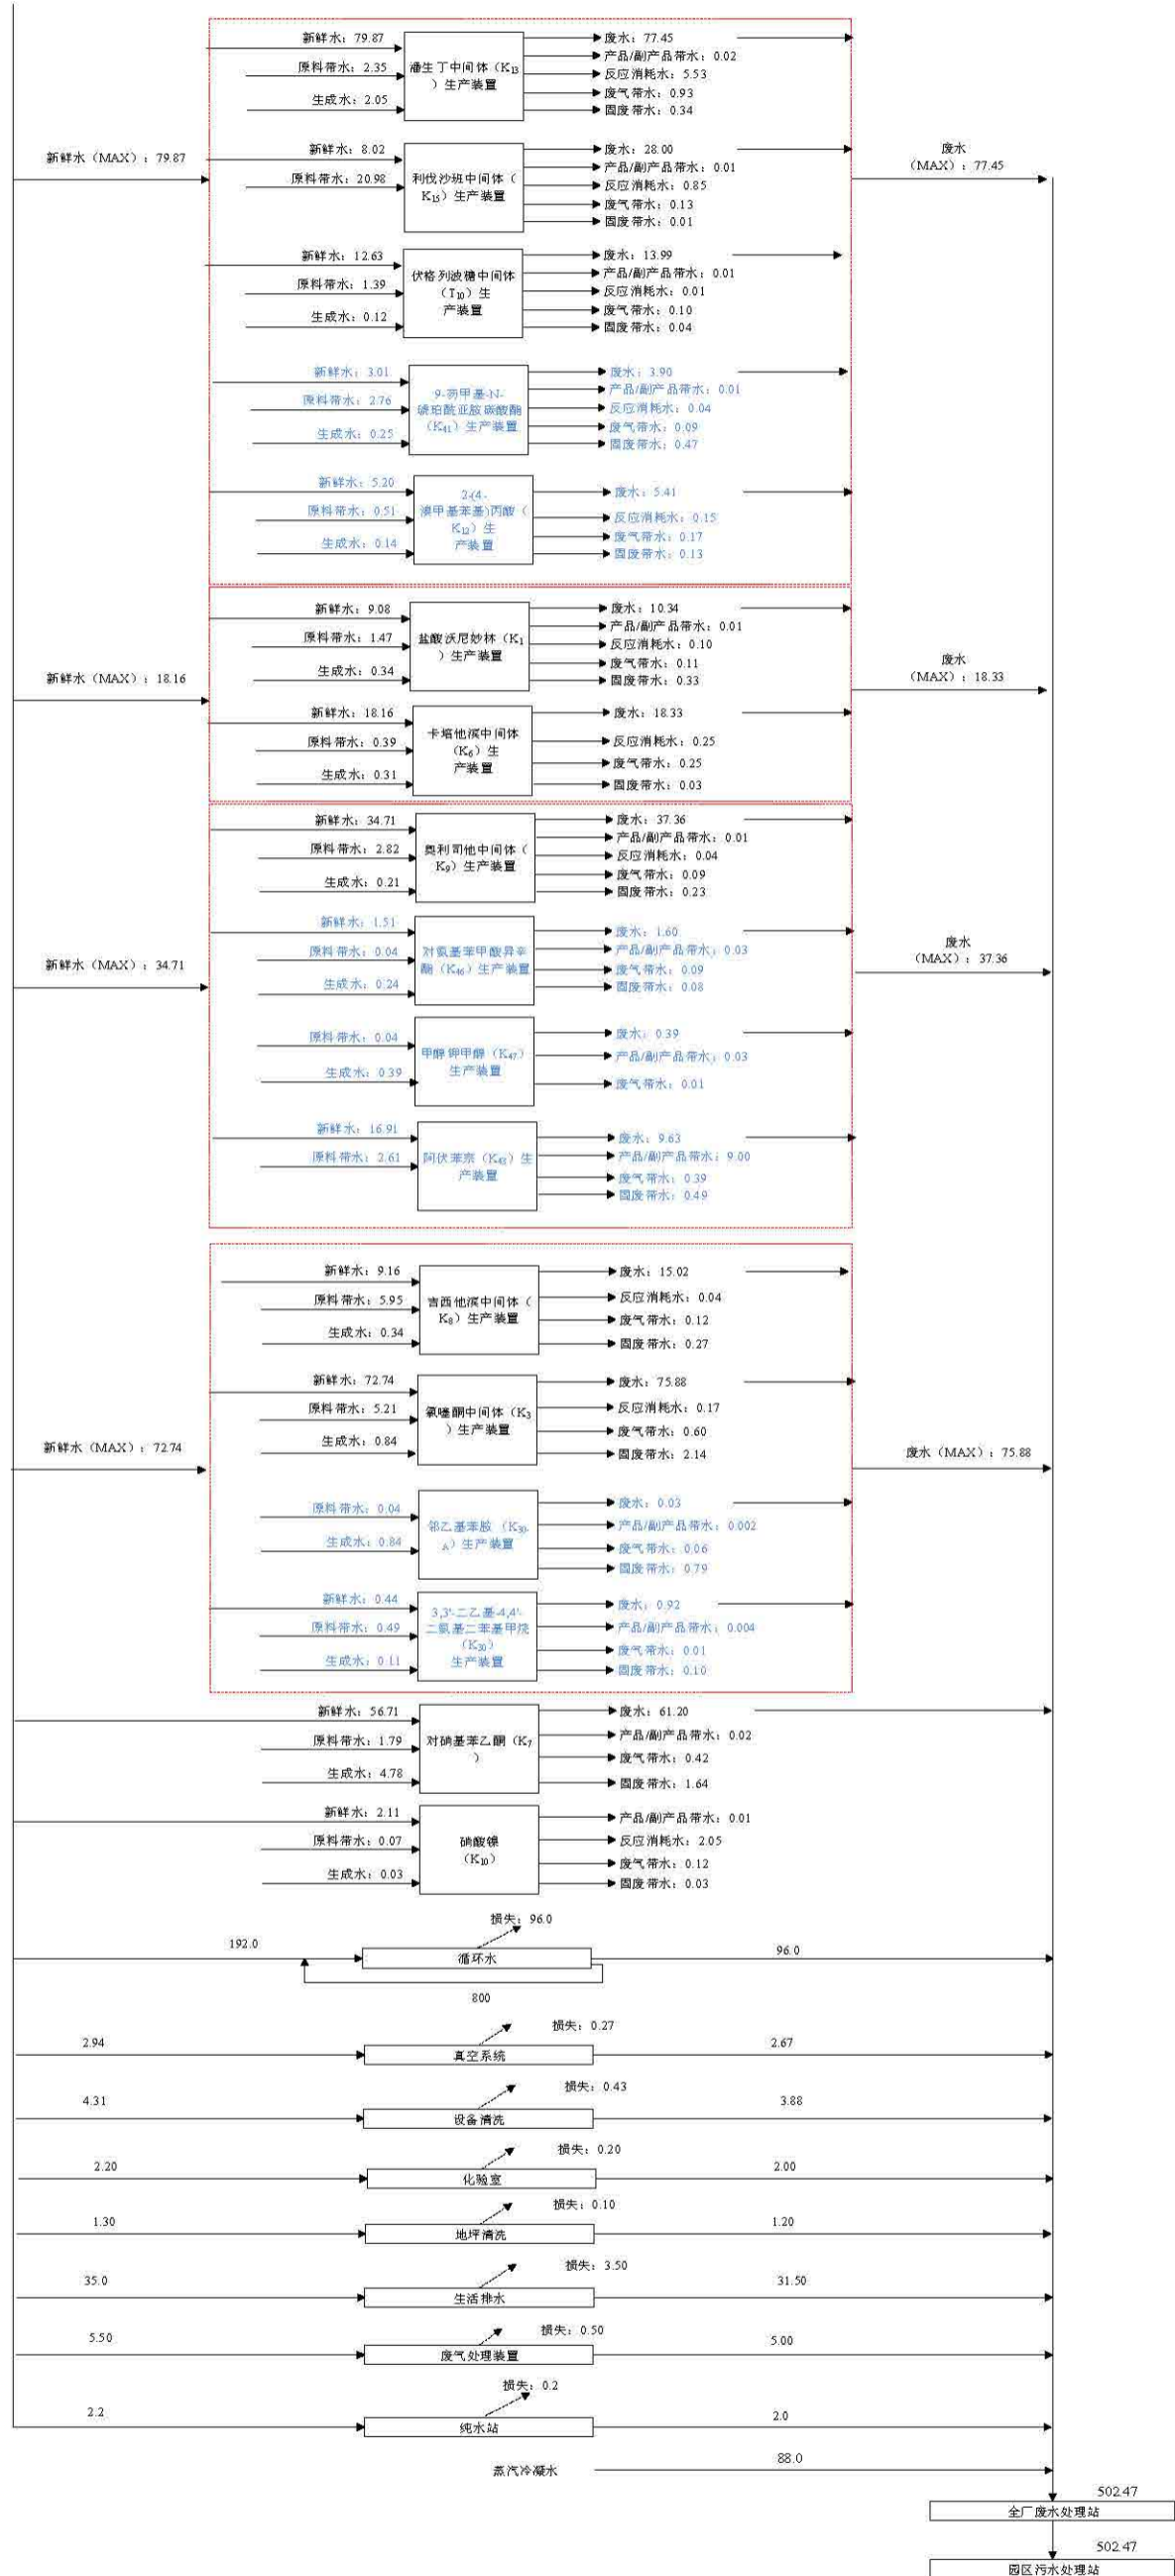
新鲜水：79.87
原料带水：2.35
生成水：2.05
潘生丁中间体（K13）生产装置
废水：77.45
产品/副产品带水：0.02
反应消耗水：5.53
废气带水：0.93
固废带水：0.34

新鲜水（MAX）：79.87

新鲜水：8.02
原料带水：20.98
利伐沙班中间体（K15）生产装置
废水：28.00
产品/副产品带水：0.01
反应消耗水：0.85
废气带水：0.13
固废带水：0.01

废水（MAX）：77.45

新鲜水：12.63
原料带水：1.39
生成水：0.12
伏格列波糖中间体（T10）生产装置
废水：13.99
产品/副产品带水：0.01
反应消耗水：0.01
废气带水：0.10
固废带水：0.04

新鲜水：3.01
原料带水：2.76
生成水：0.25
9-芴甲基-N-琥珀酰亚胺碳酸酯（K41）生产装置
废水：3.90
产品/副产品带水：0.01
反应消耗水：0.04
废气带水：0.09
固废带水：0.47

新鲜水：5.20
原料带水：0.51
生成水：0.14
2-(4-溴甲基苯基)丙酸（K12）生产装置
废水：5.41
反应消耗水：0.15
废气带水：0.17
固废带水：0.13

新鲜水：9.08
原料带水：1.47
生成水：0.34
盐酸沃尼妙林（K1）生产装置
废水：10.34
产品/副产品带水：0.01
反应消耗水：0.10
废气带水：0.11
固废带水：0.33

新鲜水（MAX）：18.16

废水（MAX）：18.33

新鲜水：18.16
原料带水：0.39
生成水：0.31
卡培他滨中间体（K6）生产装置
废水：18.33
反应消耗水：0.25
废气带水：0.25
固废带水：0.03

新鲜水：34.71
原料带水：2.82
生成水：0.21
奥利司他中间体（K9）生产装置
废水：37.36
产品/副产品带水：0.01
反应消耗水：0.04
废气带水：0.09
固废带水：0.23

新鲜水：1.51
原料带水：0.04
生成水：0.24
对氨基苯甲酸异辛酯（K46）生产装置
废水：1.60
产品/副产品带水：0.03
废气带水：0.09
固废带水：0.08

新鲜水（MAX）：34.71

废水（MAX）：37.36

原料带水：0.04
生成水：0.39
甲醇钾甲醇（K47）生产装置
废水：0.39
产品/副产品带水：0.03
废气带水：0.01

新鲜水：16.91
原料带水：2.61
阿伏苯宗（K42）生产装置
废水：9.63
产品/副产品带水：9.00
废气带水：0.39
固废带水：0.49

新鲜水：9.16
原料带水：5.95
生成水：0.34
吉西他滨中间体（K8）生产装置
废水：15.02
反应消耗水：0.04
废气带水：0.12
固废带水：0.27

新鲜水：72.74
原料带水：5.21
生成水：0.84
氯噻酮中间体（K3）生产装置
废水：75.88
反应消耗水：0.17
废气带水：0.60
固废带水：2.14

新鲜水（MAX）：72.74

废水（MAX）：75.88

原料带水：0.04
生成水：0.84
邻乙基苯胺（K30-A）生产装置
废水：0.03
产品/副产品带水：0.002
废气带水：0.06
固废带水：0.79

新鲜水：0.44
原料带水：0.49
生成水：0.11
3,3'-二乙基-4,4'-二氨基二苯基甲烷（K30）生产装置
废水：0.92
产品/副产品带水：0.004
废气带水：0.01
固废带水：0.10

新鲜水：56.71
原料带水：1.79
生成水：4.78
对硝基苯乙酮（K7）
废水：61.20
产品/副产品带水：0.02
废气带水：0.42
固废带水：1.64

新鲜水：2.11
原料带水：0.07
生成水：0.03
硝酸银（K10）
产品/副产品带水：0.01
反应消耗水：2.05
废气带水：0.12
固废带水：0.03

损失：96.0
192.0
循环水
96.0
800

损失：0.27
2.94
真空系统
2.67

损失：0.43
4.31
设备清洗
3.88

损失：0.20
2.20
化验室
2.00

损失：0.10
1.30
地坪清洗
1.20

损失：3.50
35.0
生活排水
31.50

损失：0.50
5.50
废气处理装置
5.00

损失：0.2
2.2
纯水站
2.0

蒸汽冷凝水
88.0

502.47
全厂废水处理站
502.47
园区污水处理站